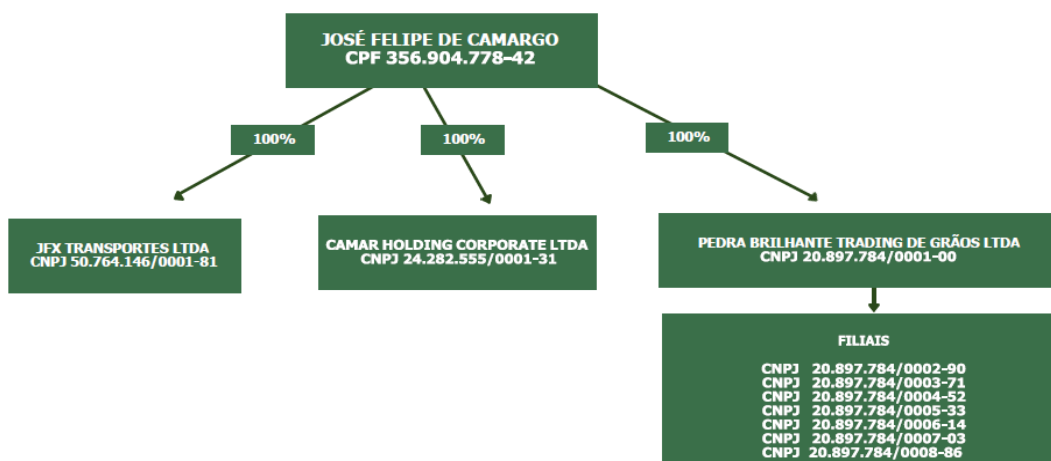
JOSÉ FELIPE DE CAMARGO
CPF 356.904.778-42

100%

100%

100%

JFX TRANSPORTES LTDA
CNPJ 50.764.146/0001-81

CAMAR HOLDING CORPORATE LTDA
CNPJ 24.282.555/0001-31

PEDRA BRILHANTE TRADING DE GRÃOS LTDA
CNPJ 20.897.784/0001-00

FILIAIS

CNPJ 20.897.784/0002-90
CNPJ 20.897.784/0003-71
CNPJ 20.897.784/0004-52
CNPJ 20.897.784/0005-33
CNPJ 20.897.784/0006-14
CNPJ 20.897.784/0007-03
CNPJ 20.897.784/0008-86